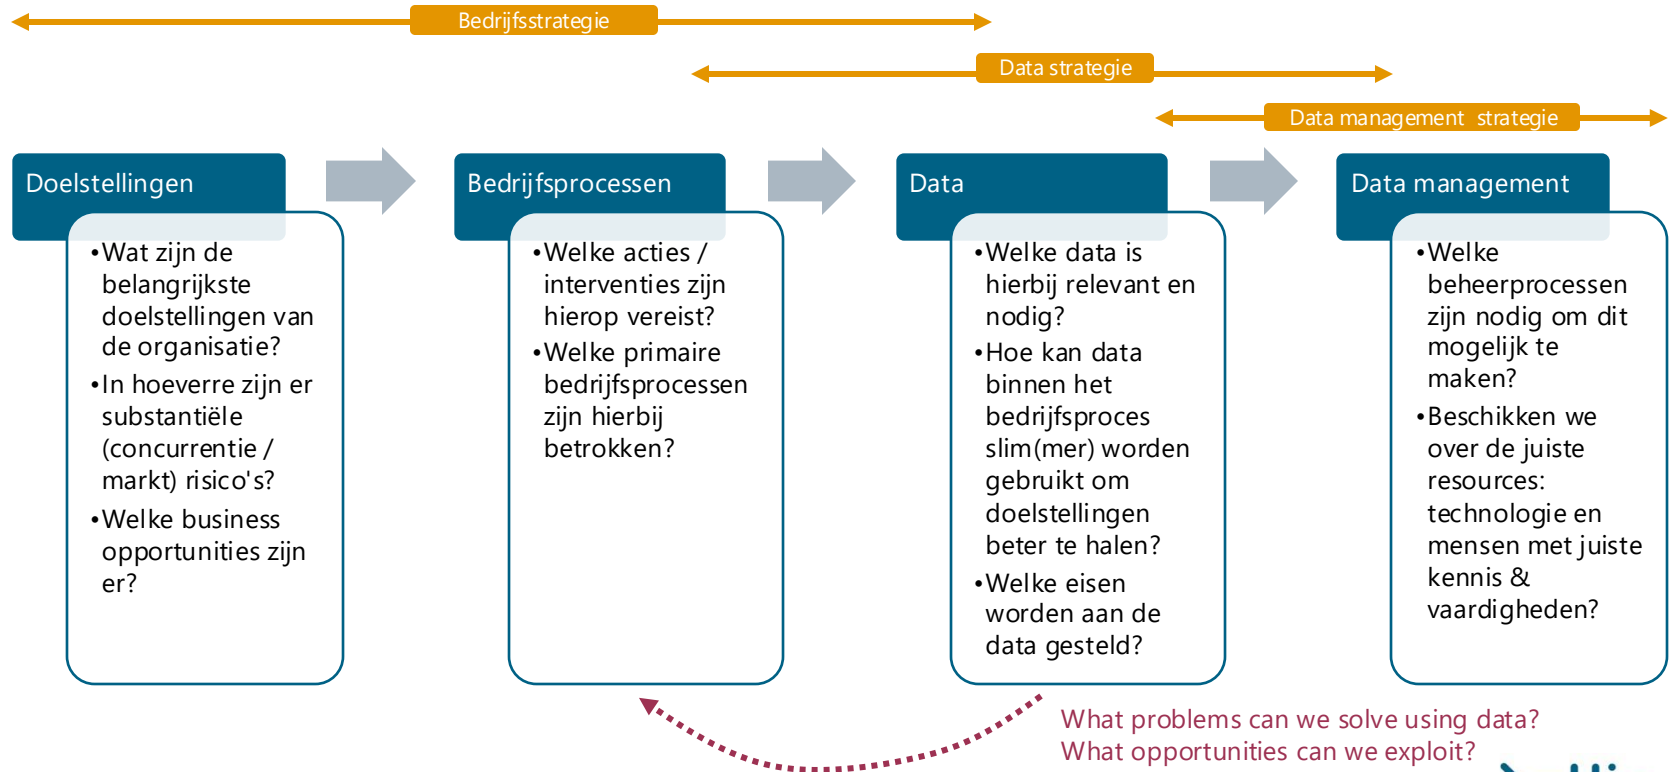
Bedrijfsstrategie

Data strategie

Data management strategie

Doelstellingen

•Wat zijn de belangrijkste doelstellingen van de organisatie?
•In hoeverre zijn er substantiële (concurrentie / markt) risico's?
•Welke business opportunities zijn er?

Bedrijfsprocessen

•Welke acties / interventies zijn hierop vereist?
•Welke primaire bedrijfsprocessen zijn hierbij betrokken?

Data

•Welke data is hierbij relevant en nodig?
•Hoe kan data binnen het bedrijfsproces slim(mer) worden gebruikt om doelstellingen beter te halen?
•Welke eisen worden aan de data gesteld?

Data management

•Welke beheerprocessen zijn nodig om dit mogelijk te maken?
•Beschikken we over de juiste resources: technologie en mensen met juiste kennis & vaardigheden?

What problems can we solve using data?
What opportunities can we exploit?